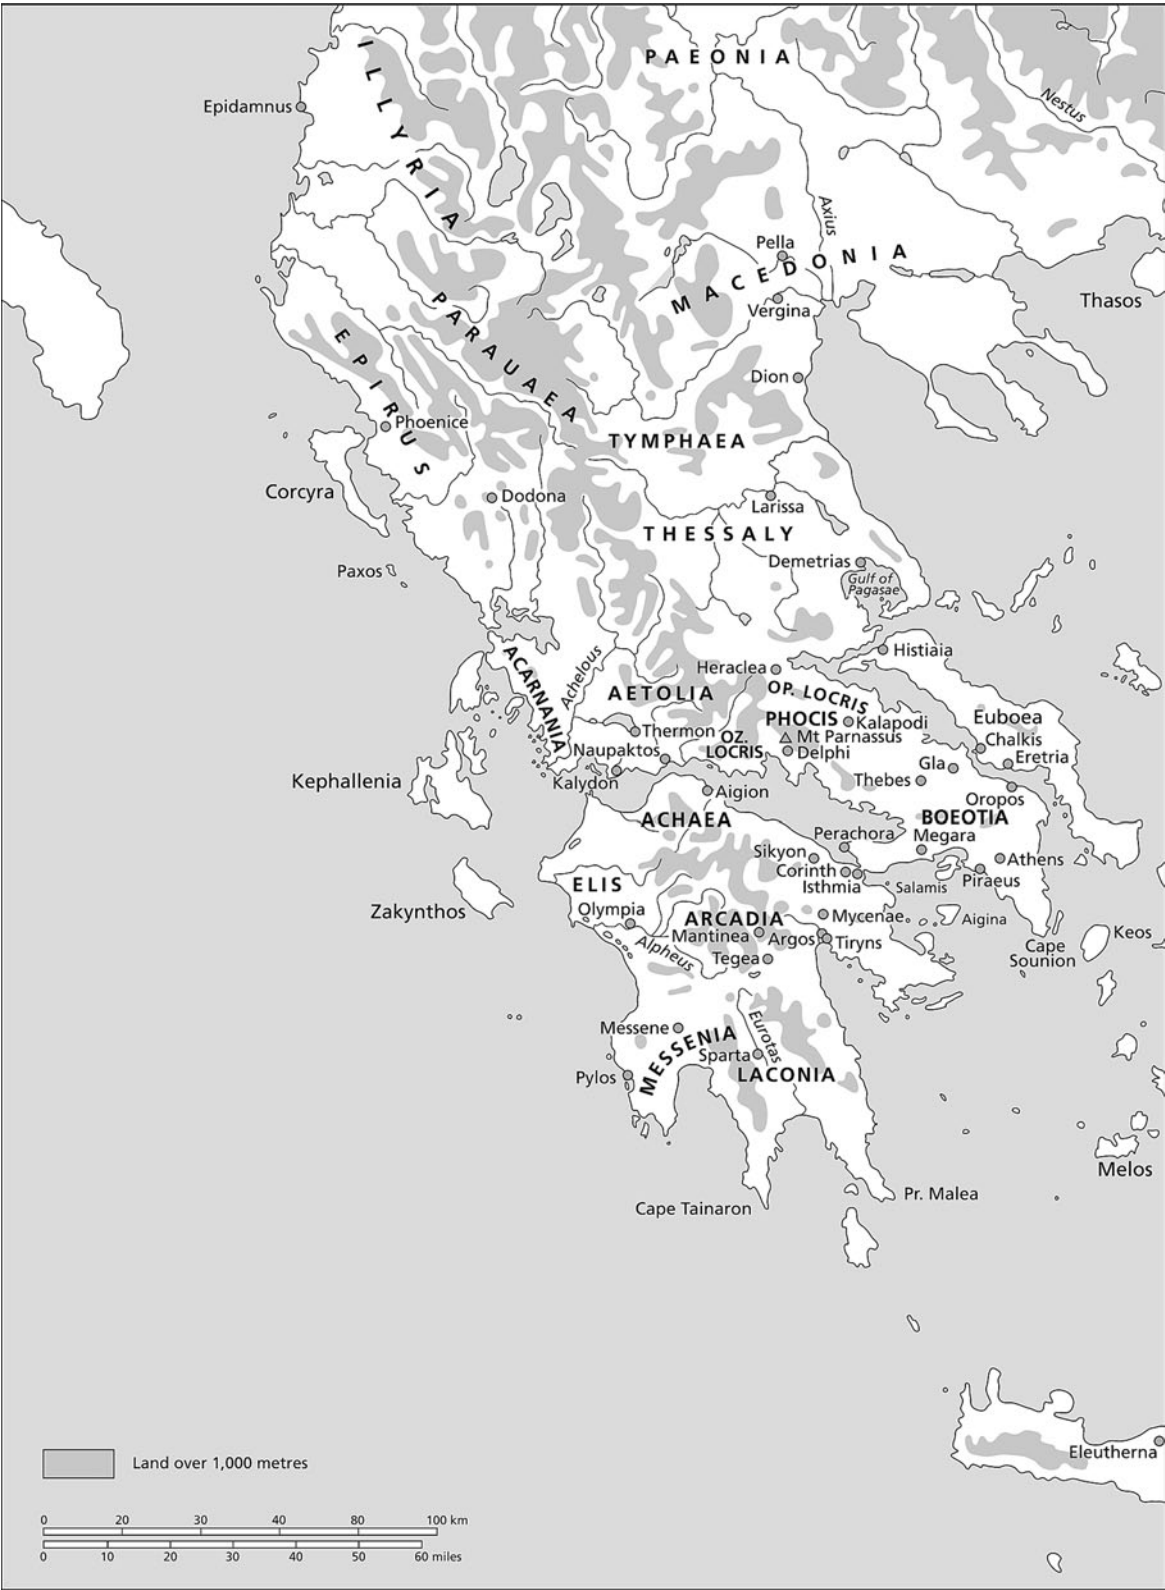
PAEONIA
Nestus
ILLYRIA
Epidamnus
Axius
Pella
MACEDONIA
Vergina
Thasos
PARAUAEA
EPIRUS
Dion
Phoenice
TYMPHAEA
Corcyra
Dodona
Larissa
THESSALY
Demetrias
Gulf of Pagasae
Paxos
Histiaia
ACARNANIA
Achelous
Heraclea
AETOLIA
OP. LOCRIS
PHOCIS
Kalapodi
Euboea
Thermon
OZ. LOCRIS
Mt Parnassus
Chalkis
Naupaktos
Delphi
Eretria
Kephallenia
Kalydon
Thebes
Gla
Aigion
Oropos
ACHAEA
Perachora
BOEOTIA
Megara
Sikyon
Athens
Corinth
Isthmia
Salamis
Piraeus
ELIS
Olympia
ARCADIA
Mycenae
Aigina
Zakynthos
Mantinea
Argos
Tiryns
Keos
Alpheus
Tegea
Cape Sounion
Messene
Eurotas
MESSENIA
Sparta
Pylos
LACONIA
Melos
Pr. Malea
Cape Tainaron
Eleutherna
Land over 1,000 metres
0 20 30 40 80 100 km
0 10 20 30 40 50 60 miles